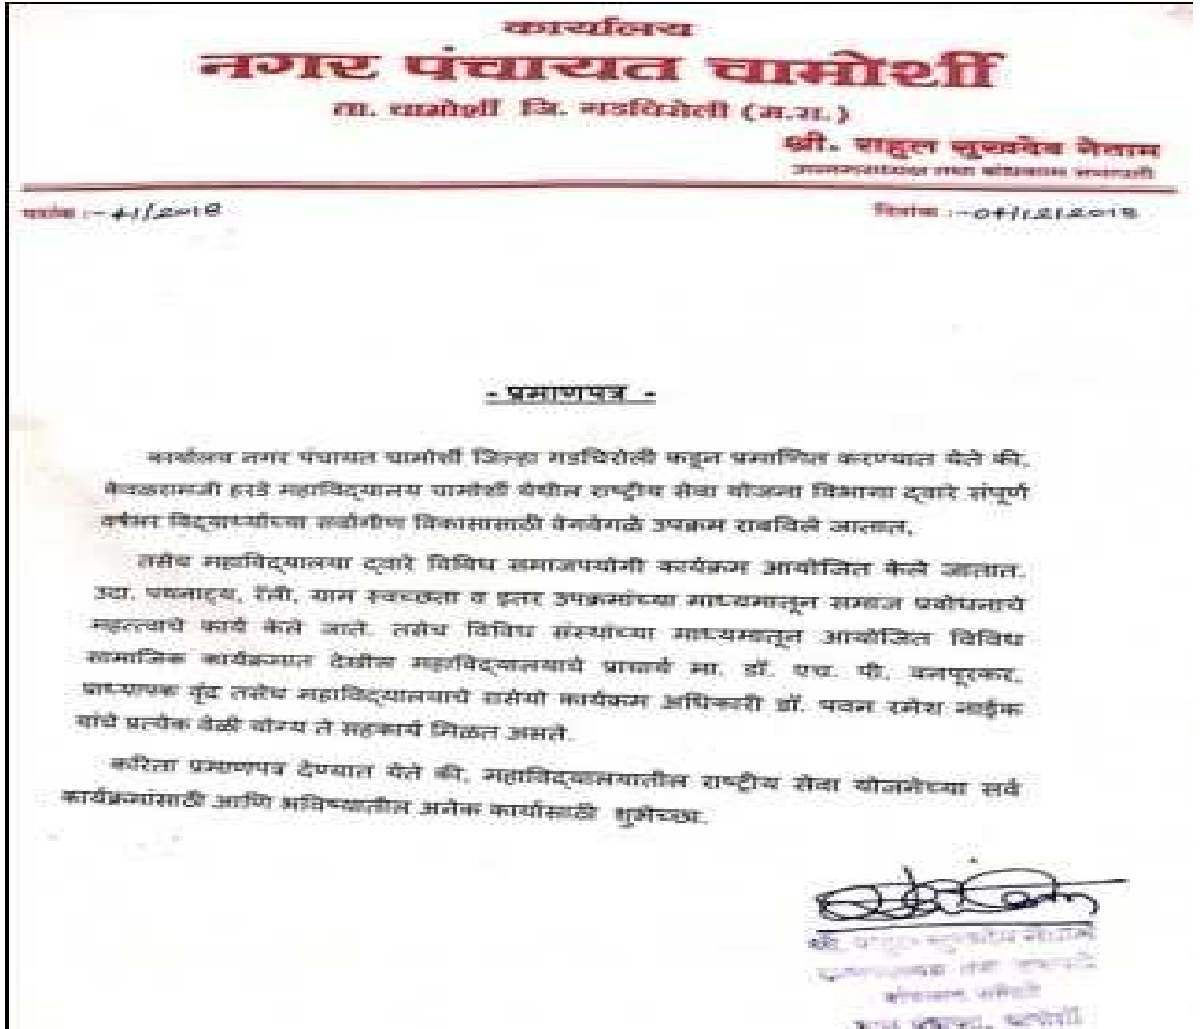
कार्यालय
नगर पंचायत चामोर्शी
ता. चामोर्शी जि. गडचिरोली (म.रा.)
श्री. राहुल सुखदेव नैताम
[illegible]

जावक :- 41/2018

दिनांक :- 04/12/2018

- प्रमाणपत्र -

कार्यालय नगर पंचायत चामोर्शी जिल्हा गडचिरोली कडून प्रमाणित करण्यात येते की, शेवकरामजी हरडे महाविद्यालय चामोर्शी येथील राष्ट्रीय सेवा योजना विभागा द्वारे संपूर्ण वर्षभर विद्यार्थ्यांच्या सर्वांगीण विकासासाठी वेगवेगळे उपक्रम राबविले जातात,

तसेच महाविद्यालया द्वारे विविध समाजपयोगी कार्यक्रम आयोजित केले जातात. उदा. पथनाट्य, रॅली, ग्राम स्वच्छता व इतर उपक्रमांच्या माध्यमातून समाज प्रबोधनाचे महत्वाचे कार्य केले जाते. तसेच विविध संस्थांच्या माध्यमातून आयोजित विविध सामाजिक कार्यक्रमात देखील महाविद्यालयाचे प्राचार्य मा. डॉ. एच. पी. वनपूरकर, प्राध्यापक वृंद तसेच महाविद्यालयाचे रासेयो कार्यक्रम अधिकारी डॉ. पवन रमेश नाईक यांचे प्रत्येक वेळी योग्य ते सहकार्य मिळत असते.

करिता प्रमाणपत्र देण्यात येते की, महाविद्यालयातील राष्ट्रीय सेवा योजनेच्या सर्व कार्यक्रमांसाठी आणि भविष्यातील अनेक कार्यासाठी शुभेच्छा.

श्री. राहुल सुखदेव नैताम
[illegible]
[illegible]
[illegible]